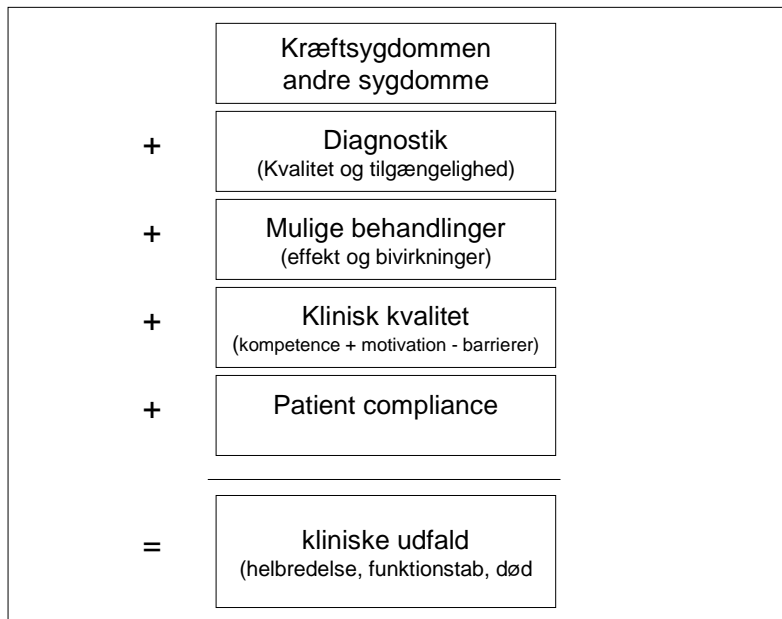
Kræftsygdommen andre sygdomme

+ Diagnostik
(Kvalitet og tilgængelighed)

+ Mulige behandlinger
(effekt og bivirkninger)

+ Klinisk kvalitet
(kompetence + motivation - barrierer)

+ Patient compliance

= kliniske udfald
(helbredelse, funktionstab, død